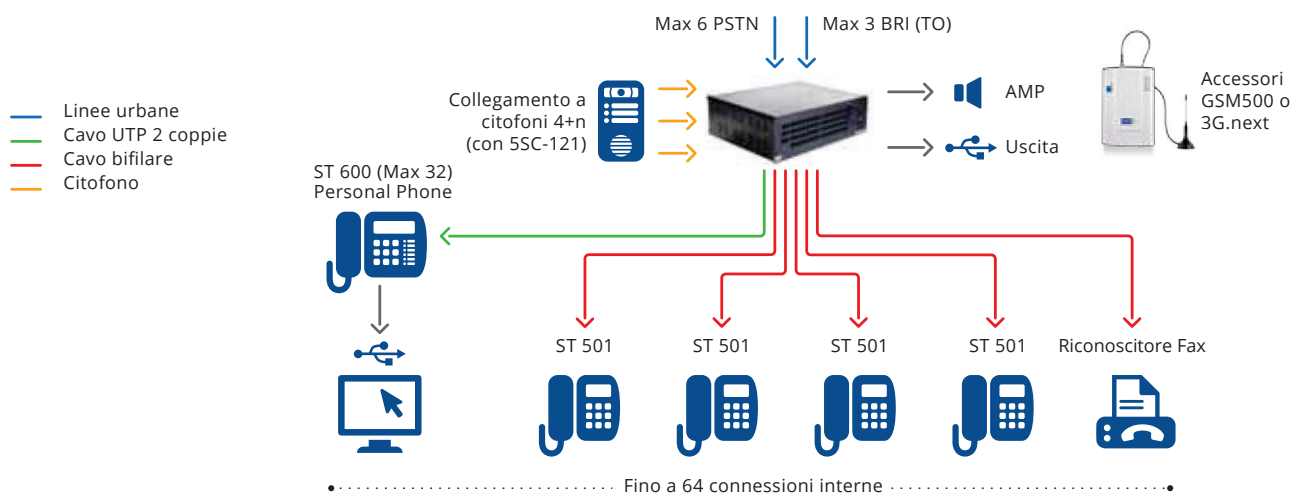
Max 6 PSTN

Max 3 BRI (TO)

Linee urbane
Cavo UTP 2 coppie
Cavo bifilare
Citofono

Collegamento a citofoni 4+n (con 5SC-121)

AMP

Uscita

Accessori GSM500 o 3G.next

ST 600 (Max 32) Personal Phone

ST 501

ST 501

ST 501

ST 501

Riconoscitore Fax

Fino a 64 connessioni interne